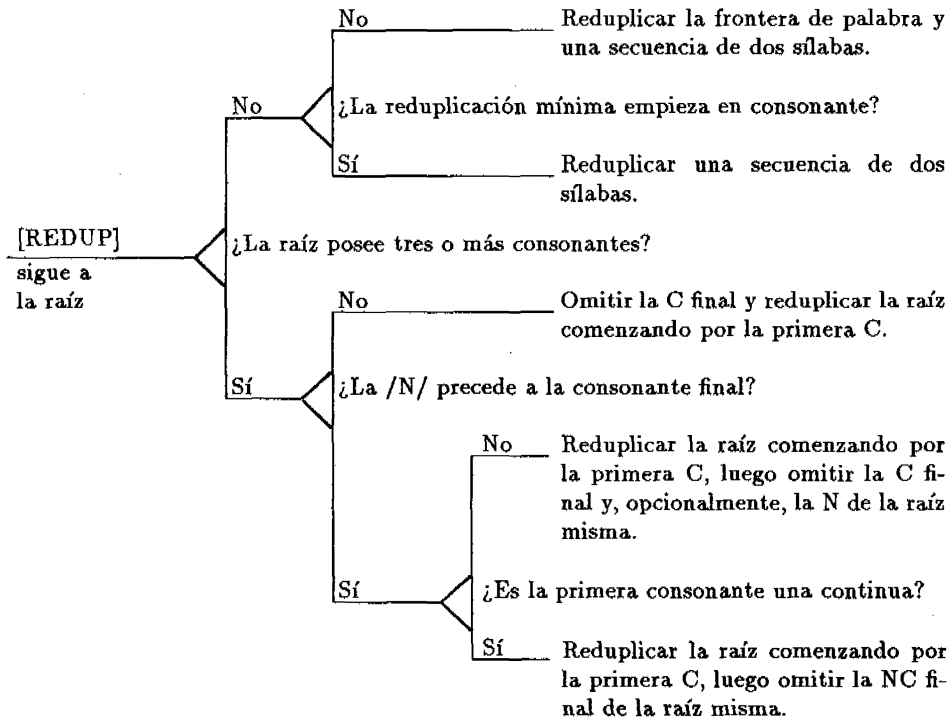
[REDUP]
sigue a la raíz

¿La raíz posee tres o más consonantes?

No

¿La reduplicación mínima empieza en consonante?

No Reduplicar la frontera de palabra y una secuencia de dos sílabas.

Sí Reduplicar una secuencia de dos sílabas.

Sí

¿La /N/ precede a la consonante final?

No Omitir la C final y reduplicar la raíz comenzando por la primera C.

Sí

¿Es la primera consonante una continua?

No Reduplicar la raíz comenzando por la primera C, luego omitir la C final y, opcionalmente, la N de la raíz misma.

Sí Reduplicar la raíz comenzando por la primera C, luego omitir la NC final de la raíz misma.